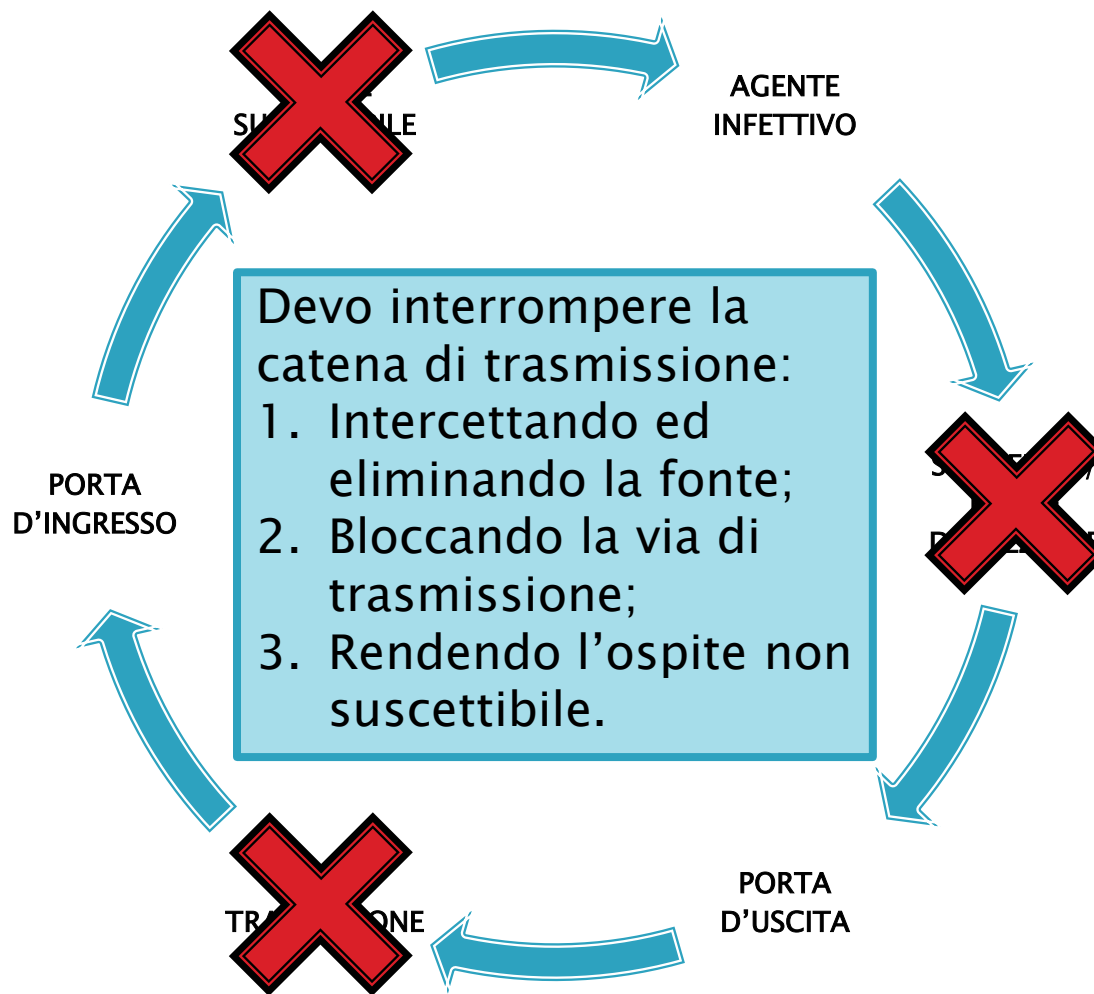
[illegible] SU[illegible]ILE

AGENTE INFETTIVO

S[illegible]

D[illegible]

PORTA D'USCITA

TRA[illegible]ONE

PORTA D'INGRESSO

Devo interrompere la catena di trasmissione:
1. Intercettando ed eliminando la fonte;
2. Bloccando la via di trasmissione;
3. Rendendo l'ospite non suscettibile.